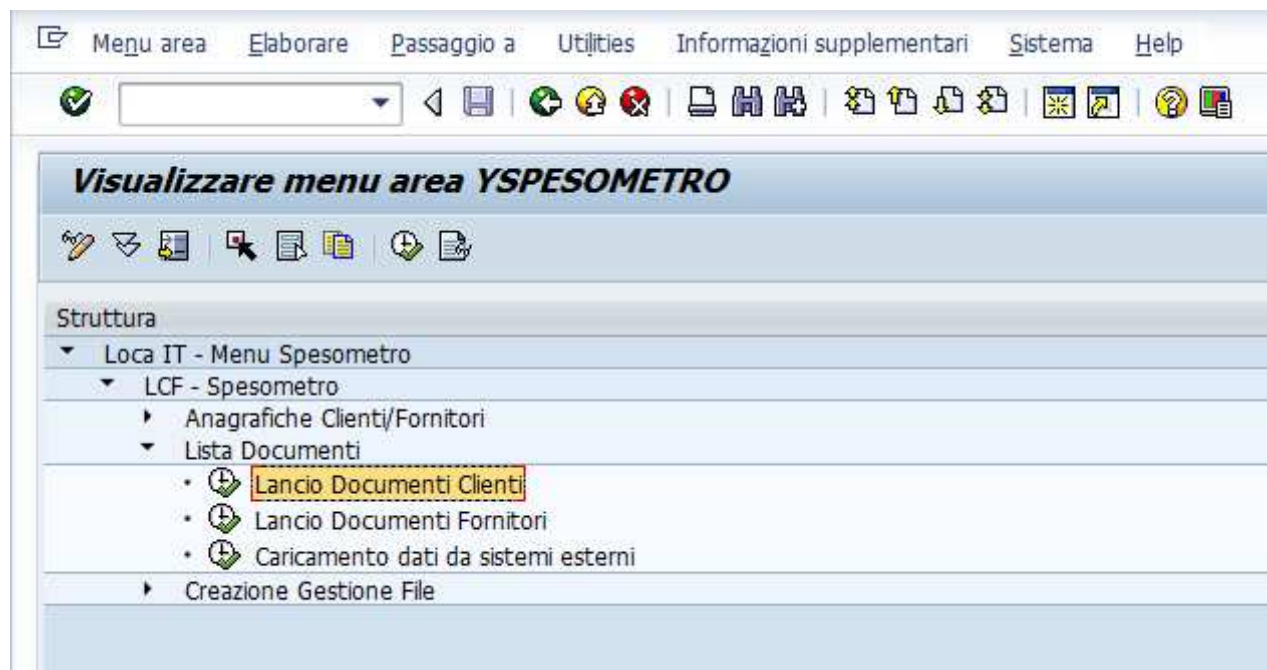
Menu area Elaborare Passaggio a Utilities Informazioni supplementari Sistema Help

Visualizzare menu area YSPESOMETRO

Struttura
Loca IT - Menu Spesometro
LCF - Spesometro
Anagrafiche Clienti/Fornitori
Lista Documenti
Lancio Documenti Clienti
Lancio Documenti Fornitori
Caricamento dati da sistemi esterni
Creazione Gestione File